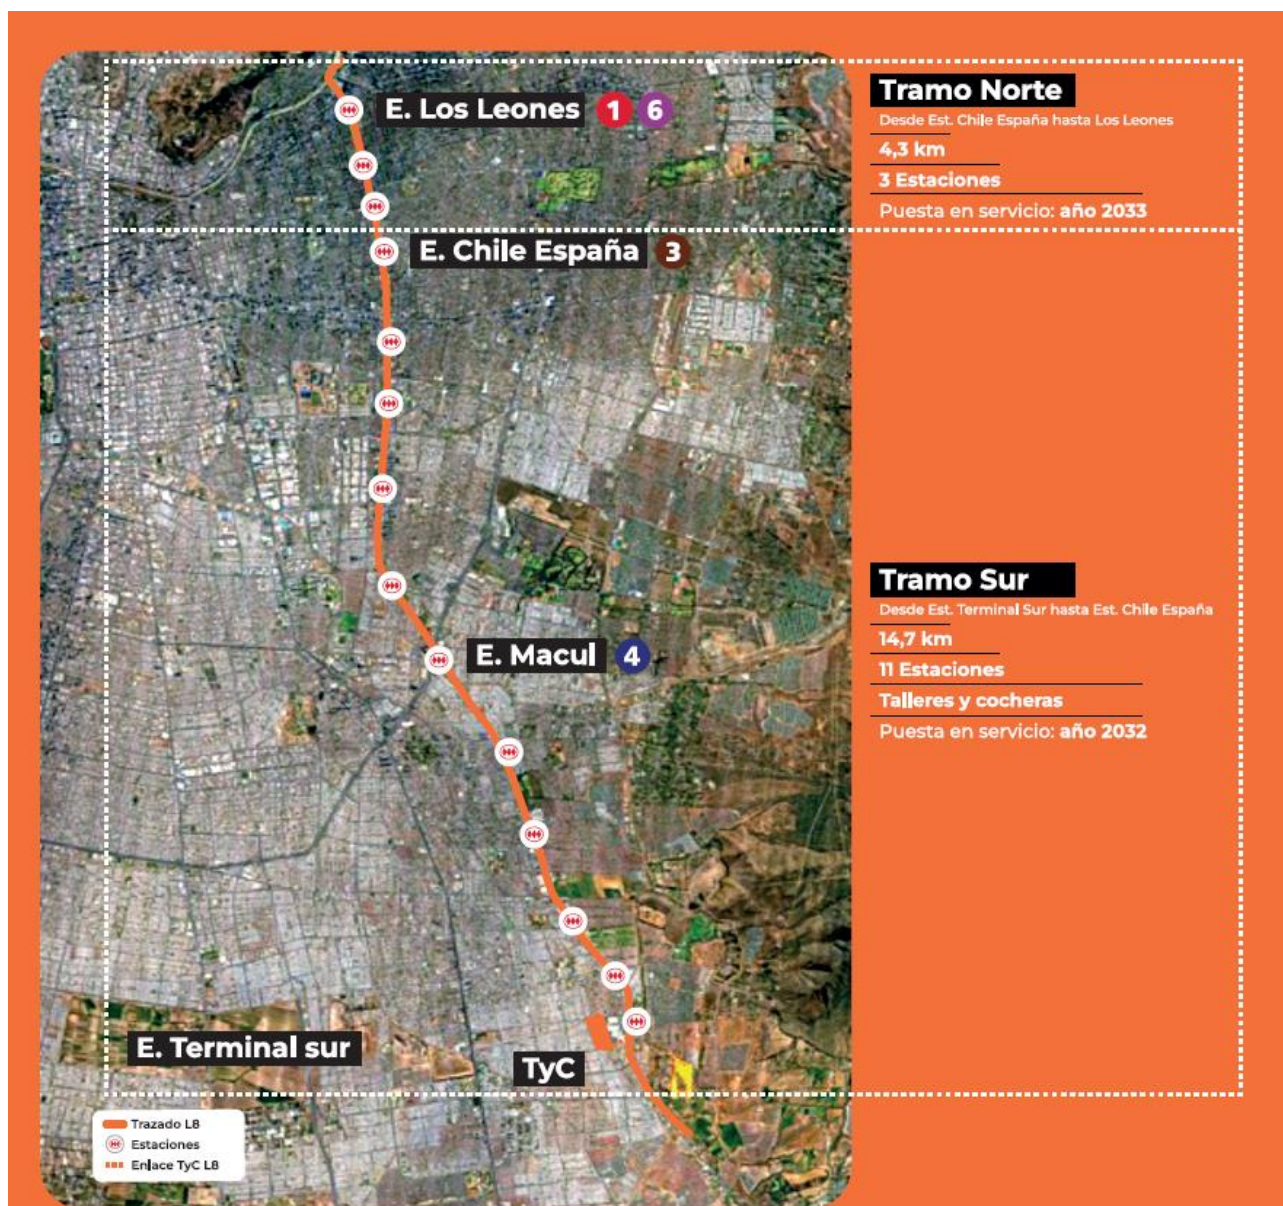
E. Los Leones 1 6

E. Chile España 3

E. Macul 4

E. Terminal sur

TyC

Trazado L8
Estaciones
Enlace TyC L8

Tramo Norte
Desde Est. Chile España hasta Los Leones
4,3 km
3 Estaciones
Puesta en servicio: año 2033

Tramo Sur
Desde Est. Terminal Sur hasta Est. Chile España
14,7 km
11 Estaciones
Talleres y cocheras
Puesta en servicio: año 2032